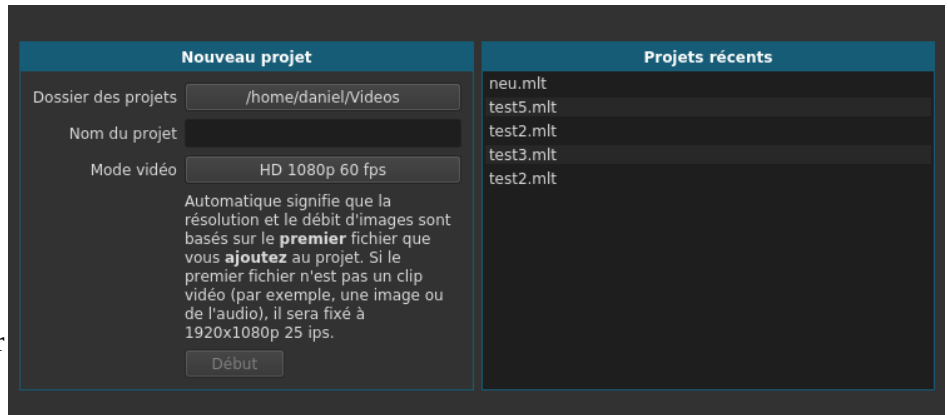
Nouveau projet

Dossier des projets /home/daniel/Videos

Nom du projet

Mode vidéo HD 1080p 60 fps

Automatique signifie que la résolution et le débit d'images sont basés sur le premier fichier que vous ajoutez au projet. Si le premier fichier n'est pas un clip vidéo (par exemple, une image ou de l'audio), il sera fixé à 1920x1080p 25 ips.

Début

Projets récents

neu.mlt
test5.mlt
test2.mlt
test3.mlt
test2.mlt